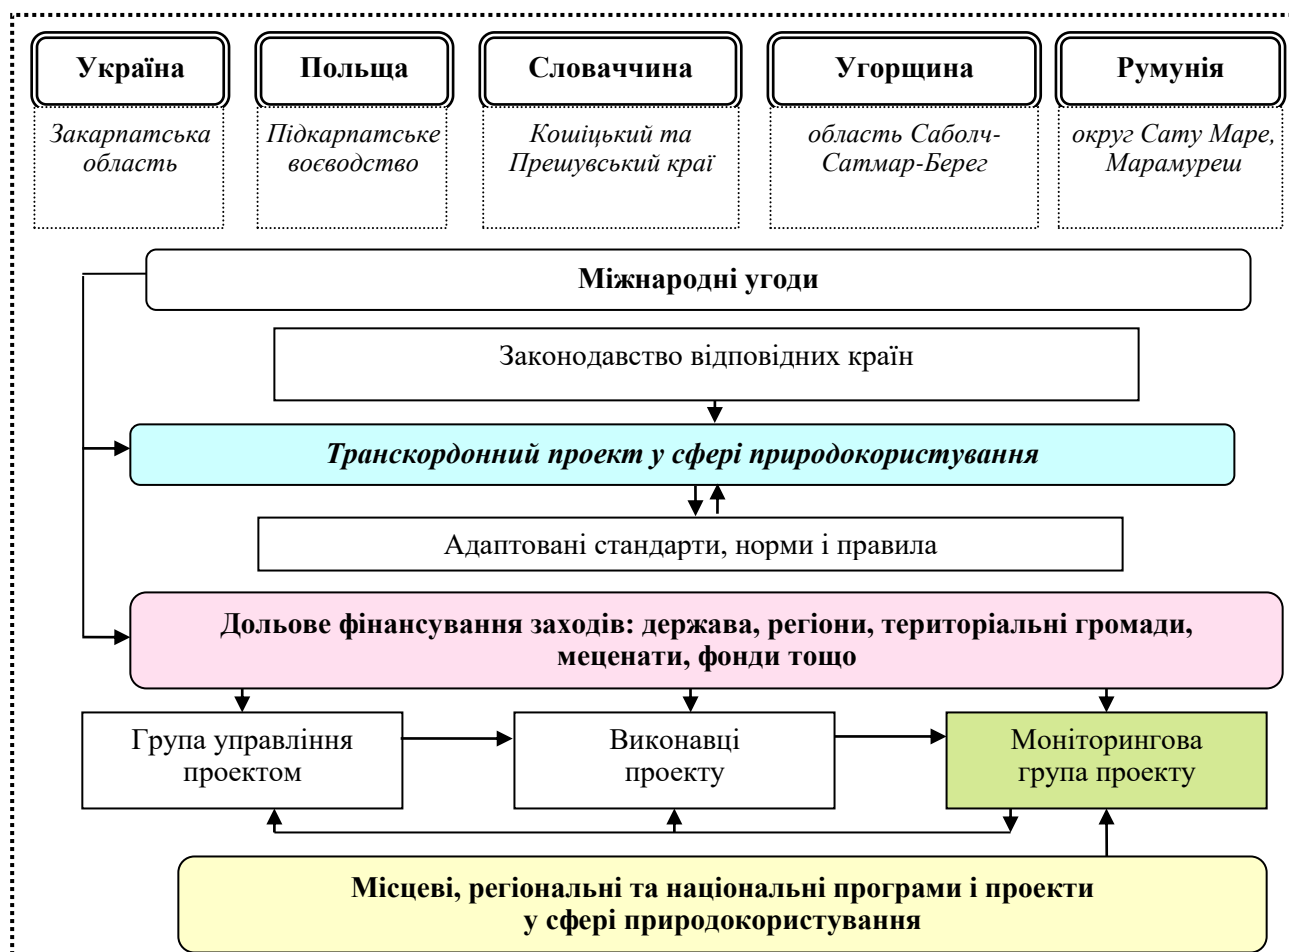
Україна

Закарпатська область

Польща

Підкарпатське воєводство

Словаччина

Кошіцький та Прешувський край

Угорщина

область Саболч-Сатмар-Берег

Румунія

округ Сату Маре, Марамуреш

Міжнародні угоди

Законодавство відповідних країн

Транскордонний проект у сфері природокористування

Адаптовані стандарти, норми і правила

Дольове фінансування заходів: держава, регіони, територіальні громади, меценати, фонди тощо

Група управління проектом

Виконавці проекту

Моніторингова група проекту

Місцеві, регіональні та національні програми і проекти у сфері природокористування